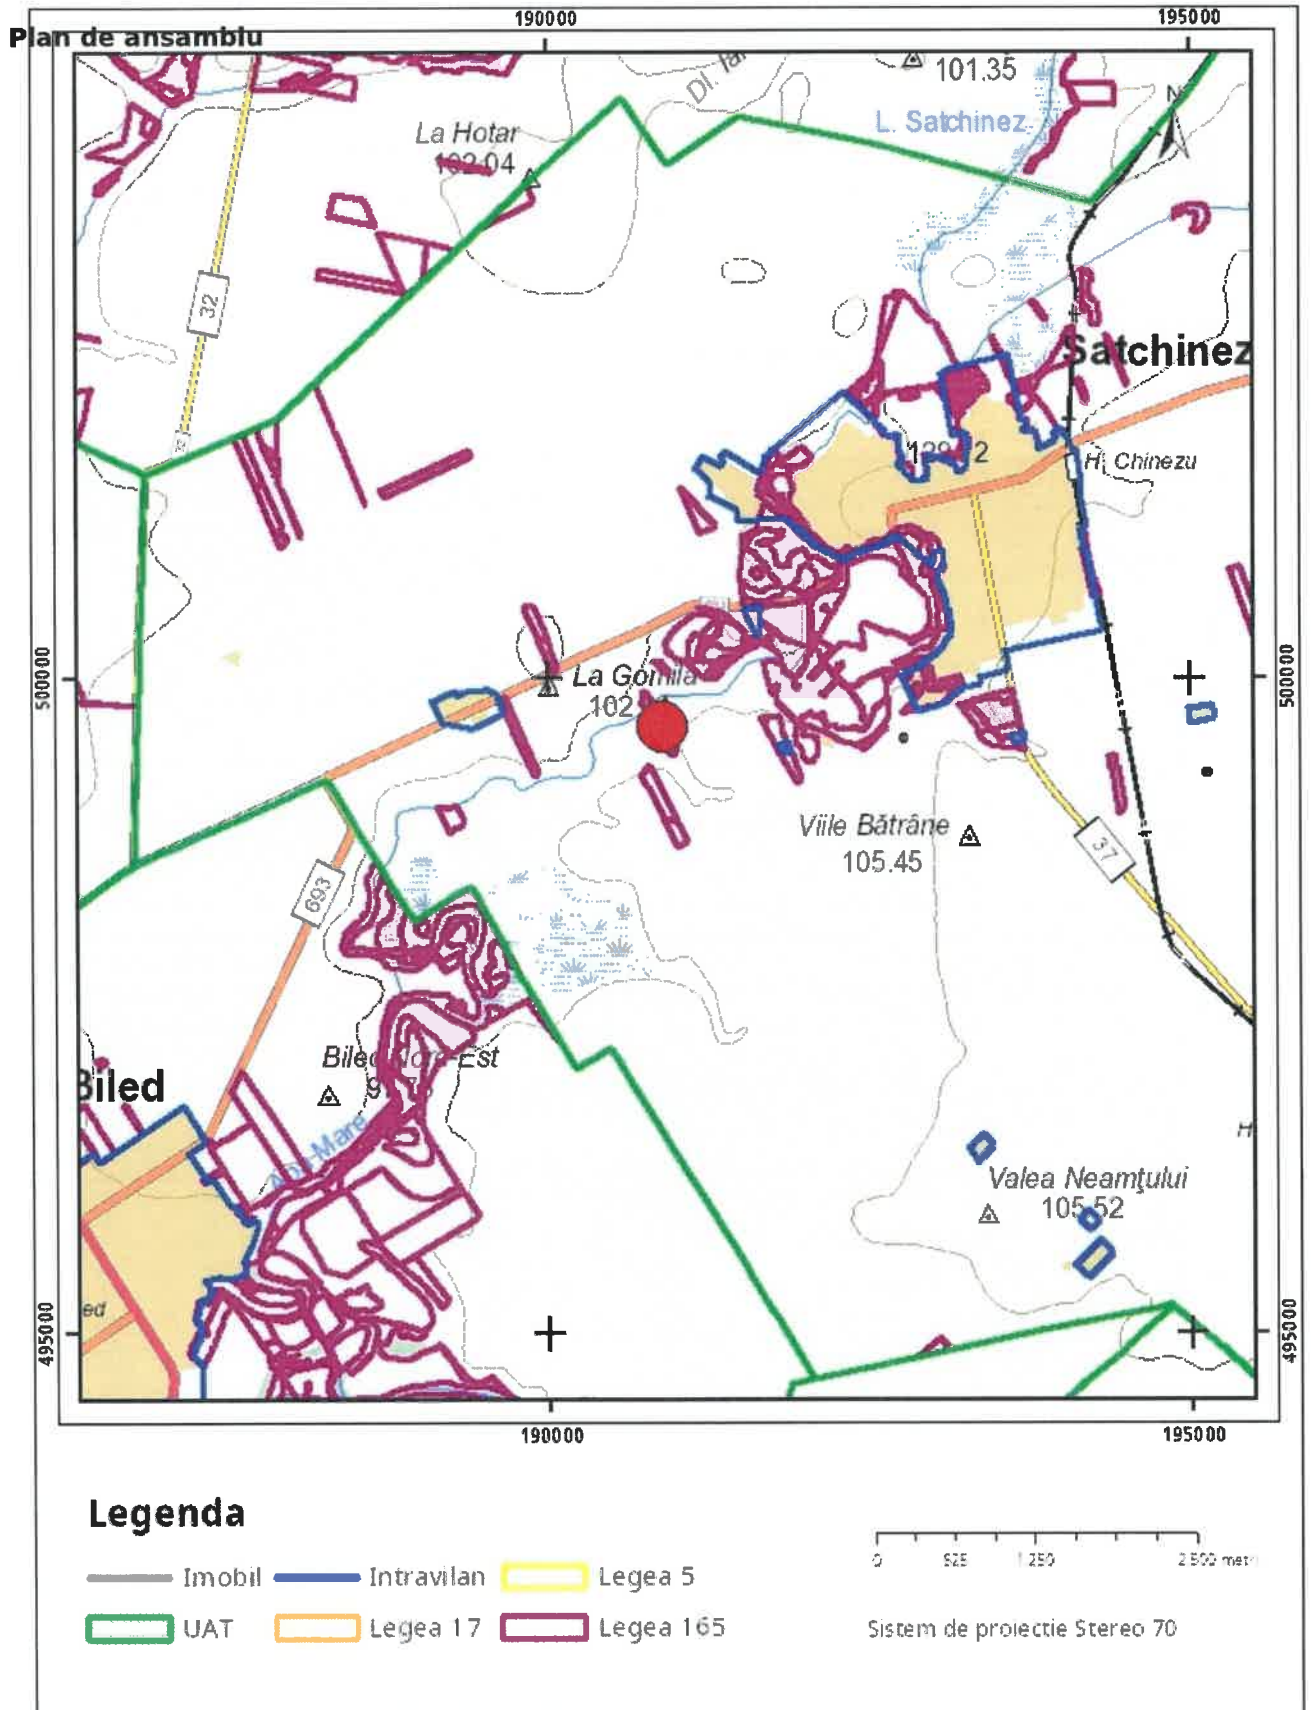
Plan de ansamblu

190000

195000

101.35

Dl. Ia

L. Satchinez

N

La Hotar

102.04

32

Satchinez

129.2

H. Chinezu

500000

500000

La Gomila

102

Viile Bătrâne

105.45

37

693

Biled Nord-Est

9

Biled

Aa Mare

Valea Neamţului

105.52

H

495000

495000

190000

195000

Legenda

Imobil

Intravilan

Legea 5

UAT

Legea 17

Legea 165

0 625 1 250 2 500 metri

Sistem de proiectie Stereo 70